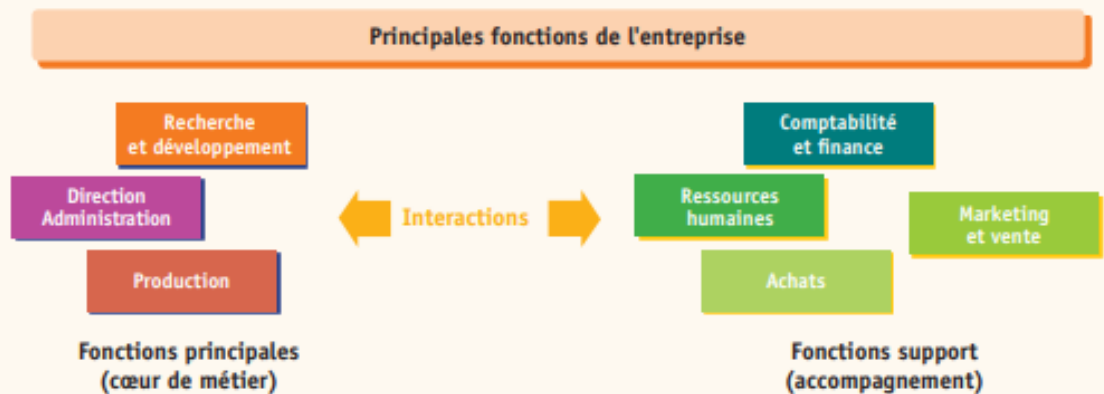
Principales fonctions de l'entreprise

Recherche et développement

Direction Administration

Production

Interactions

Comptabilité et finance

Ressources humaines

Marketing et vente

Achats

Fonctions principales (cœur de métier)

Fonctions support (accompagnement)